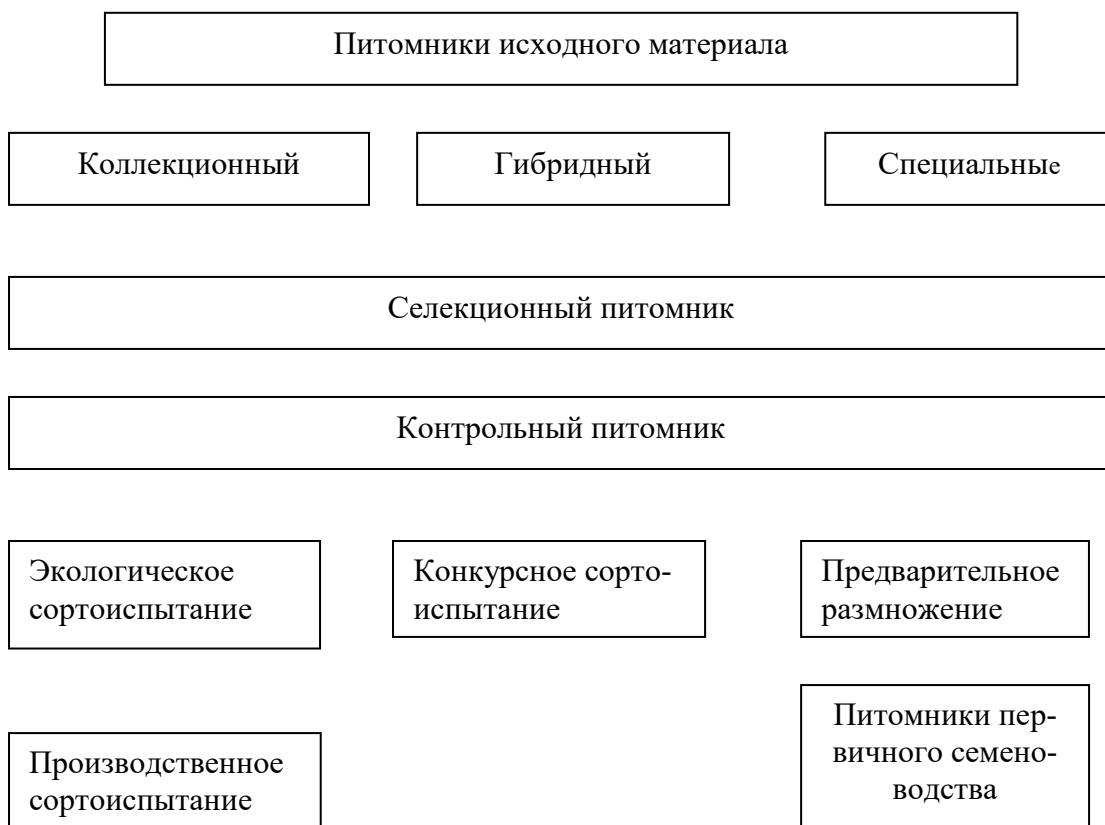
Питомники исходного материала

Коллекционный

Гибридный

Специальные

Селекционный питомник

Контрольный питомник

Экологическое сортоиспытание

Конкурсное сортоиспытание

Предварительное размножение

Производственное сортоиспытание

Питомники первичного семеноводства